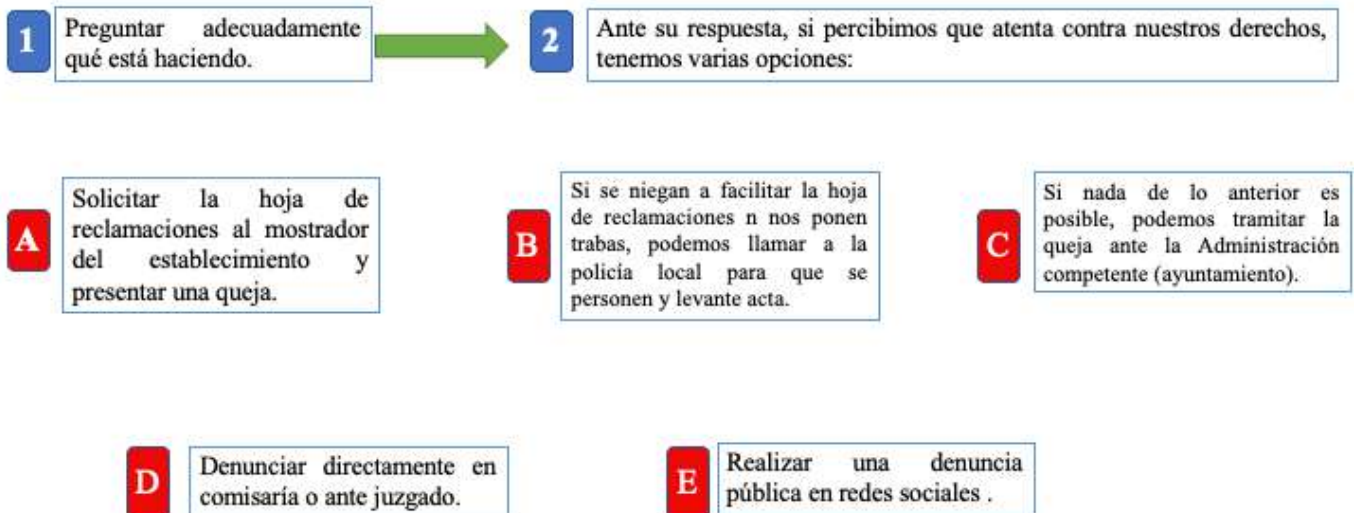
1

Preguntar adecuadamente qué está haciendo.

2

Ante su respuesta, si percibimos que atenta contra nuestros derechos, tenemos varias opciones:

A

Solicitar la hoja de reclamaciones al mostrador del establecimiento y presentar una queja.

B

Si se niegan a facilitar la hoja de reclamaciones n nos ponen trabas, podemos llamar a la policía local para que se personen y levante acta.

C

Si nada de lo anterior es posible, podemos tramitar la queja ante la Administración competente (ayuntamiento).

D

Denunciar directamente en comisaría o ante juzgado.

E

Realizar una denuncia pública en redes sociales .